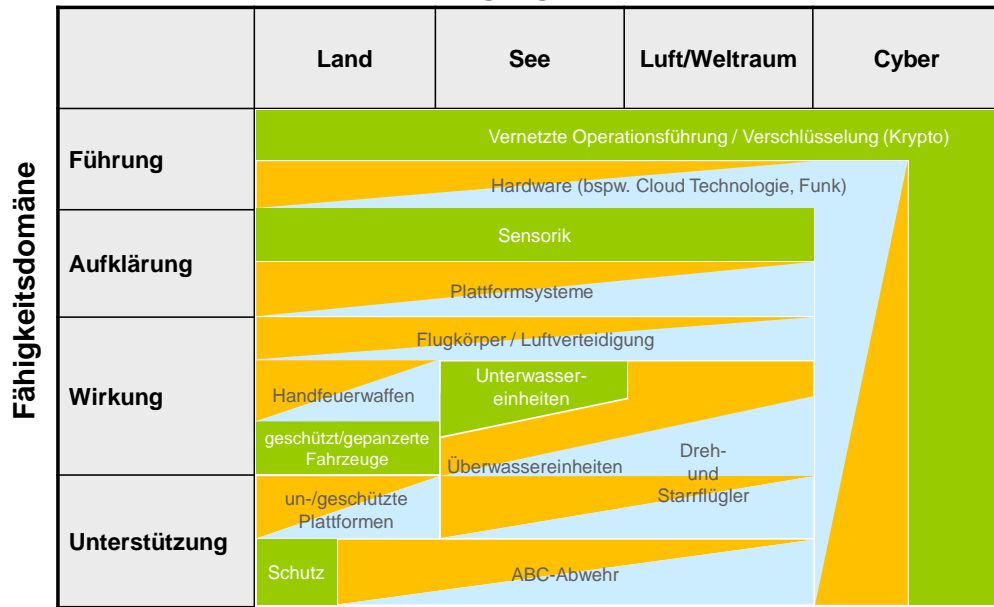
Fähigkeitsdomäne

| | Land | See | Luft/Weltraum | Cyber |
|---|---|---|---|---|
| Führung | Vernetzte Operationsführung / Verschlüsselung (Krypto) | | | |
| | Hardware (bspw. Cloud Technologie, Funk) | | | |
| Aufklärung | Sensorik | | | |
| | Plattformsysteme | | | |
| Wirkung | Flugkörper / Luftverteidigung | | | |
| | Handfeuerwaffen | Unterwasser-einheiten | | |
| | geschützt/gepanzerte Fahrzeuge | Überwassereinheiten | Dreh- und Starrflügler | |
| Unterstützung | un-/geschützte Plattformen | | | |
| | Schutz | ABC-Abwehr | | |